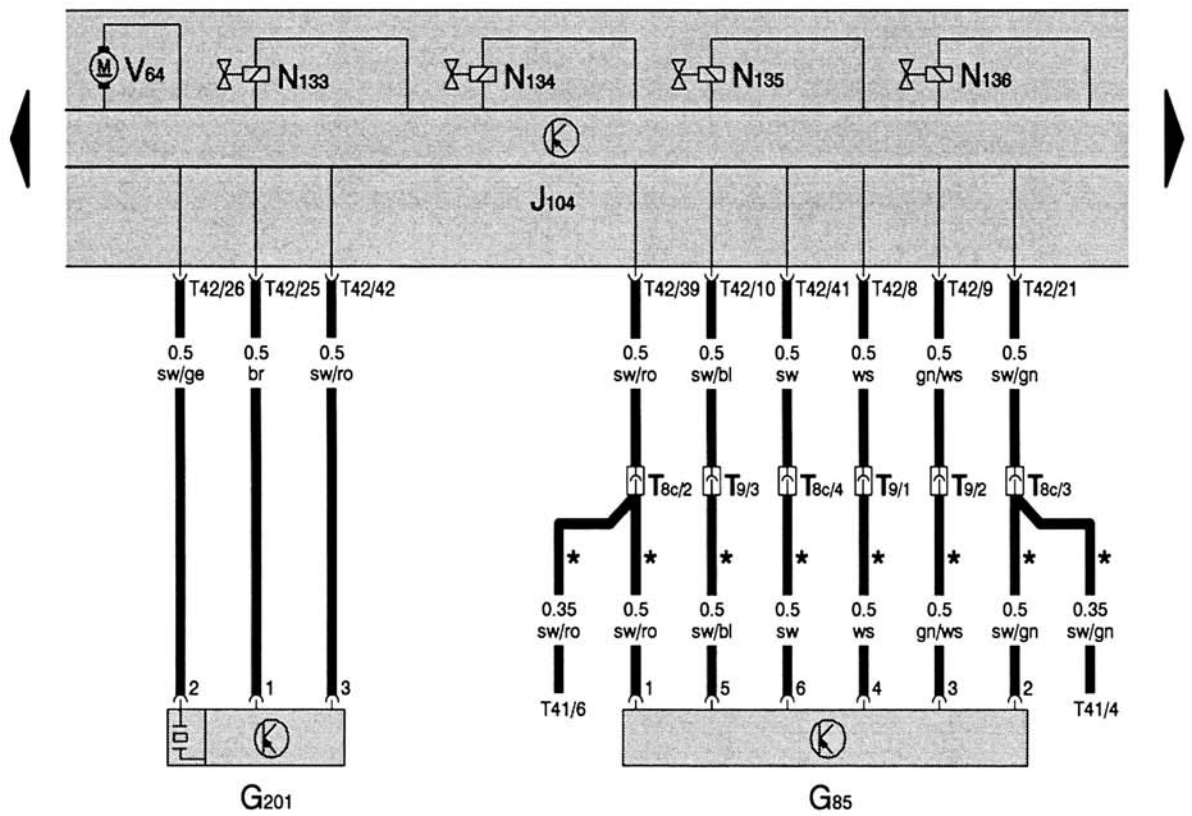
M V64
N133
N134
N135
N136
J104

T42/26
0.5
sw/ge
T42/25
0.5
br
T42/42
0.5
sw/ro

T42/39
0.5
sw/ro
T42/10
0.5
sw/bl
T42/41
0.5
sw
T42/8
0.5
ws
T42/9
0.5
gn/ws
T42/21
0.5
sw/gn

T8c/2
T9/3
T8c/4
T9/1
T9/2
T8c/3

*
0.35
sw/ro
T41/6
*
0.5
sw/ro
1
*
0.5
sw/bl
5
*
0.5
sw
6
*
0.5
ws
4
*
0.5
gn/ws
3
*
0.5
sw/gn
2
*
0.35
sw/gn
T41/4

2
1
3

G201
G85